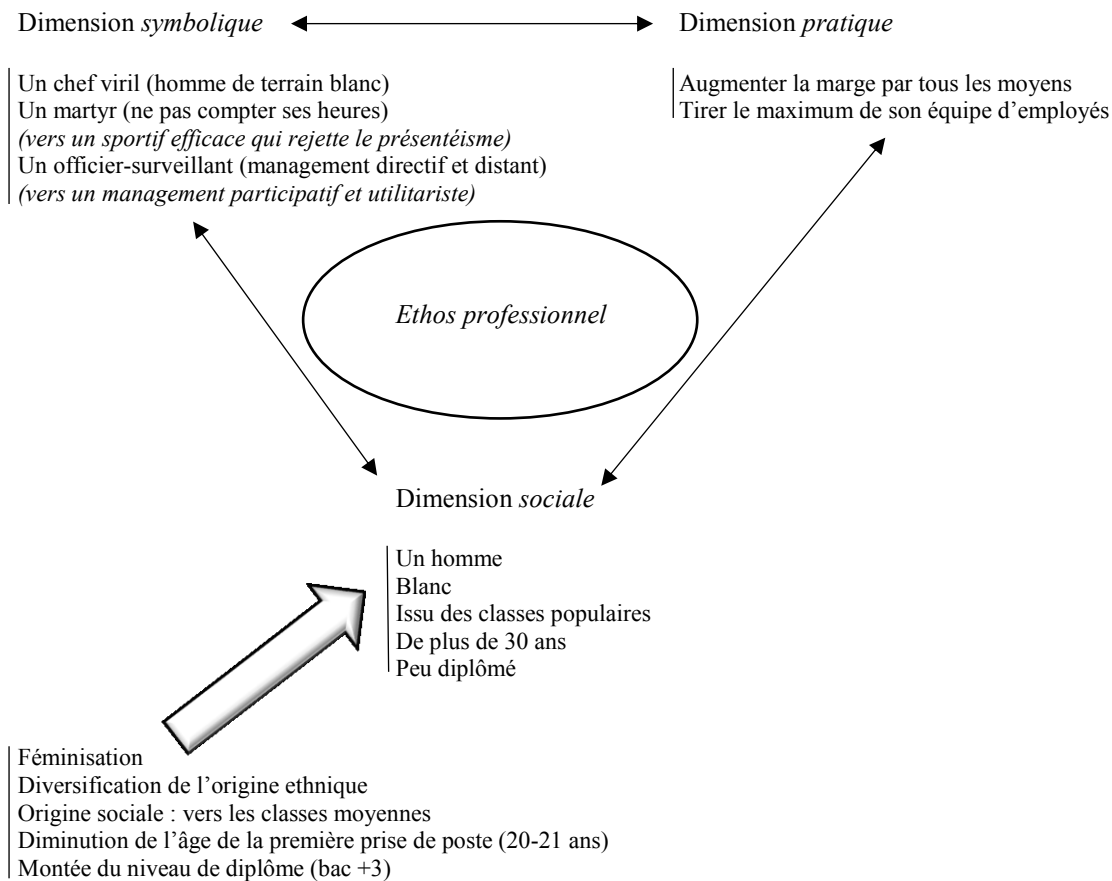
Dimension symbolique

Dimension pratique

Un chef viril (homme de terrain blanc)
Un martyr (ne pas compter ses heures)
(vers un sportif efficace qui rejette le présentéisme)
Un officier-surveillant (management directif et distant)
(vers un management participatif et utilitariste)

Augmenter la marge par tous les moyens
Tirer le maximum de son équipe d'employés

Ethos professionnel

Dimension sociale

Un homme
Blanc
Issu des classes populaires
De plus de 30 ans
Peu diplômé

Féminisation
Diversification de l'origine ethnique
Origine sociale : vers les classes moyennes
Diminution de l'âge de la première prise de poste (20-21 ans)
Montée du niveau de diplôme (bac +3)